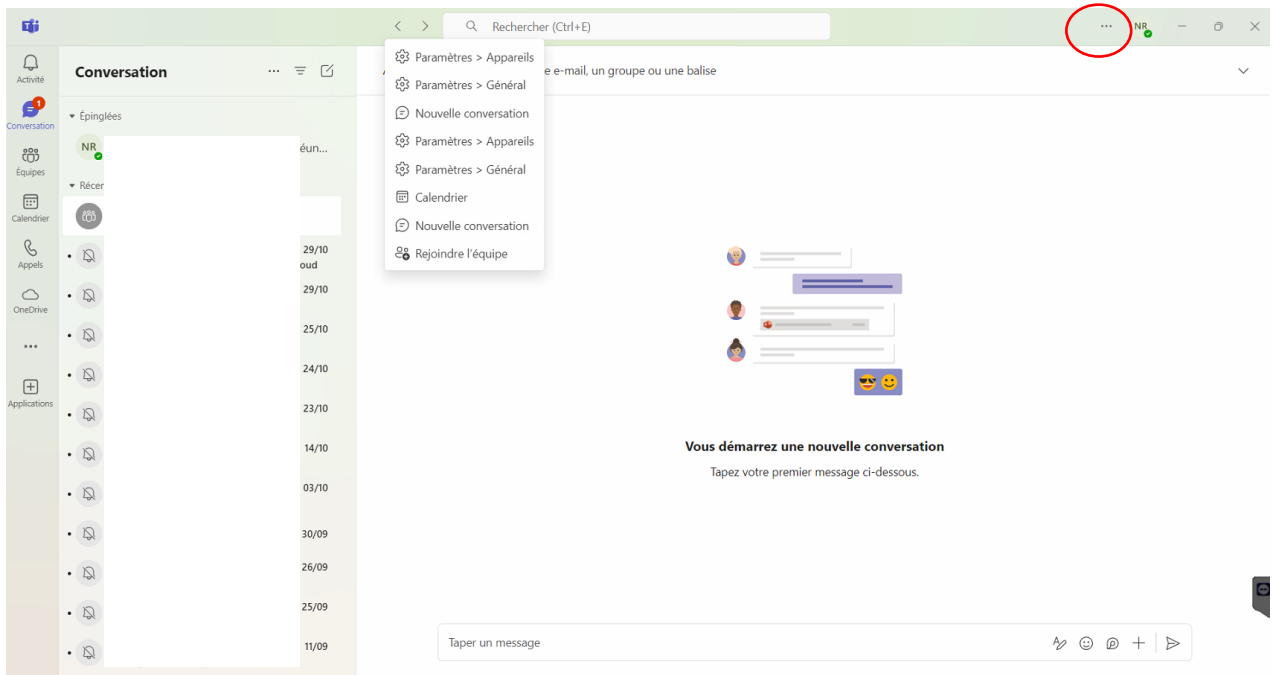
Rechercher (Ctrl+E)

···
NR

Activité
1
Conversation
Équipes
Calendrier
Appels
OneDrive
···
Applications

Conversation

Épinglées
NR
éun...
Récen

29/10
oud
29/10
25/10
24/10
23/10
14/10
03/10
30/09
26/09
25/09
11/09

Paramètres > Appareils
Paramètres > Général
Nouvelle conversation
Paramètres > Appareils
Paramètres > Général
Calendrier
Nouvelle conversation
Rejoindre l'équipe

e-mail, un groupe ou une balise

Vous démarrez une nouvelle conversation
Tapez votre premier message ci-dessous.

Taper un message